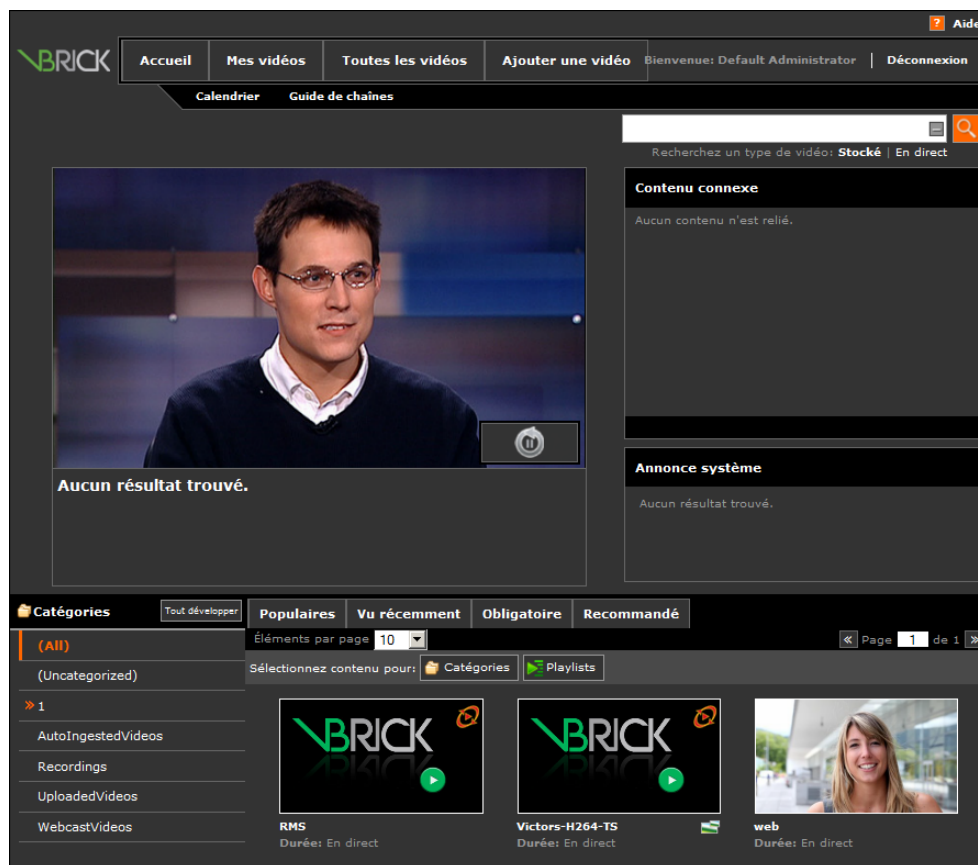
? Aide

VBRICK

Accueil | Mes vidéos | Toutes les vidéos | Ajouter une vidéo

Bienvenue: Default Administrator | Déconnexion

Calendrier | Guide de chaînes

Recherchez un type de vidéo: Stocké | En direct

Contenu connexe

Aucun contenu n'est relié.

Aucun résultat trouvé.

Annonce système

Aucun résultat trouvé.

Catégories

Tout développer

Populaires | Vu récemment | Obligatoire | Recommandé

Éléments par page 10

« Page 1 de 1 »

Sélectionnez contenu pour: Catégories | Playlists

(All)

(Uncategorized)

» 1

AutoIngestedVideos

Recordings

UploadedVideos

WebcastVideos

VBRICK

RMS

Durée: En direct

VBRICK

Victors-H264-TS

Durée: En direct

web

Durée: En direct